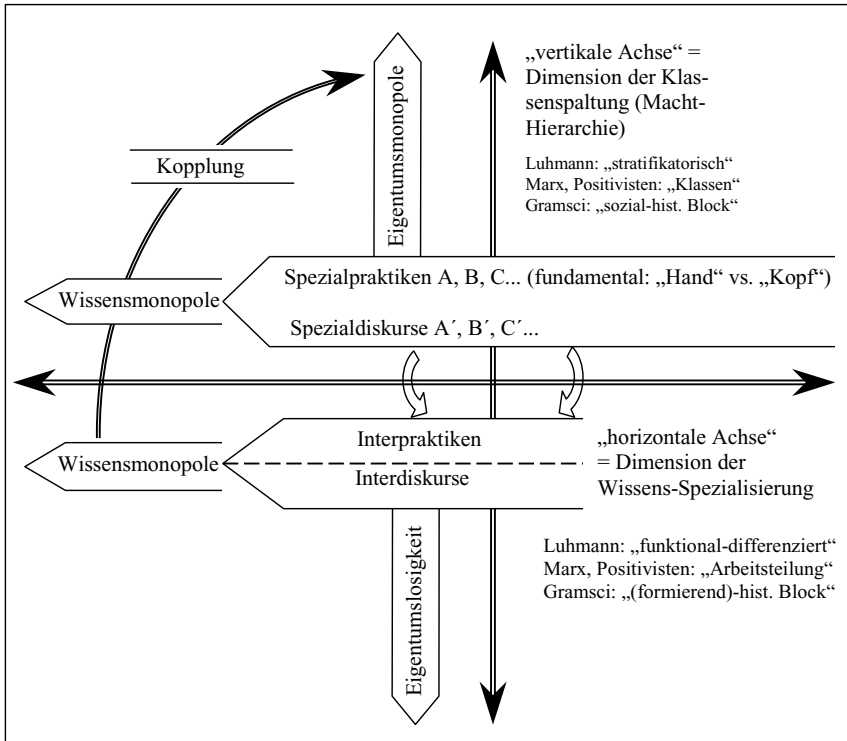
„vertikale Achse“ = Dimension der Klassenspaltung (Macht-Hierarchie)

Luhmann: „stratifikatorisch“
Marx, Positivisten: „Klassen“
Gramsci: „sozial-hist. Block“

Eigentumsmonopole

Kopplung

Wissensmonopole

Spezialpraktiken A, B, C... (fundamental: „Hand“ vs. „Kopf“)

Spezialdiskurse A´, B´, C´...

Wissensmonopole

Interpraktiken

Interdiskurse

„horizontale Achse“ = Dimension der Wissens-Spezialisierung

Luhmann: „funktional-differenziert“
Marx, Positivisten: „Arbeitsteilung“
Gramsci: „(formierend)-hist. Block“

Eigentumslosigkeit